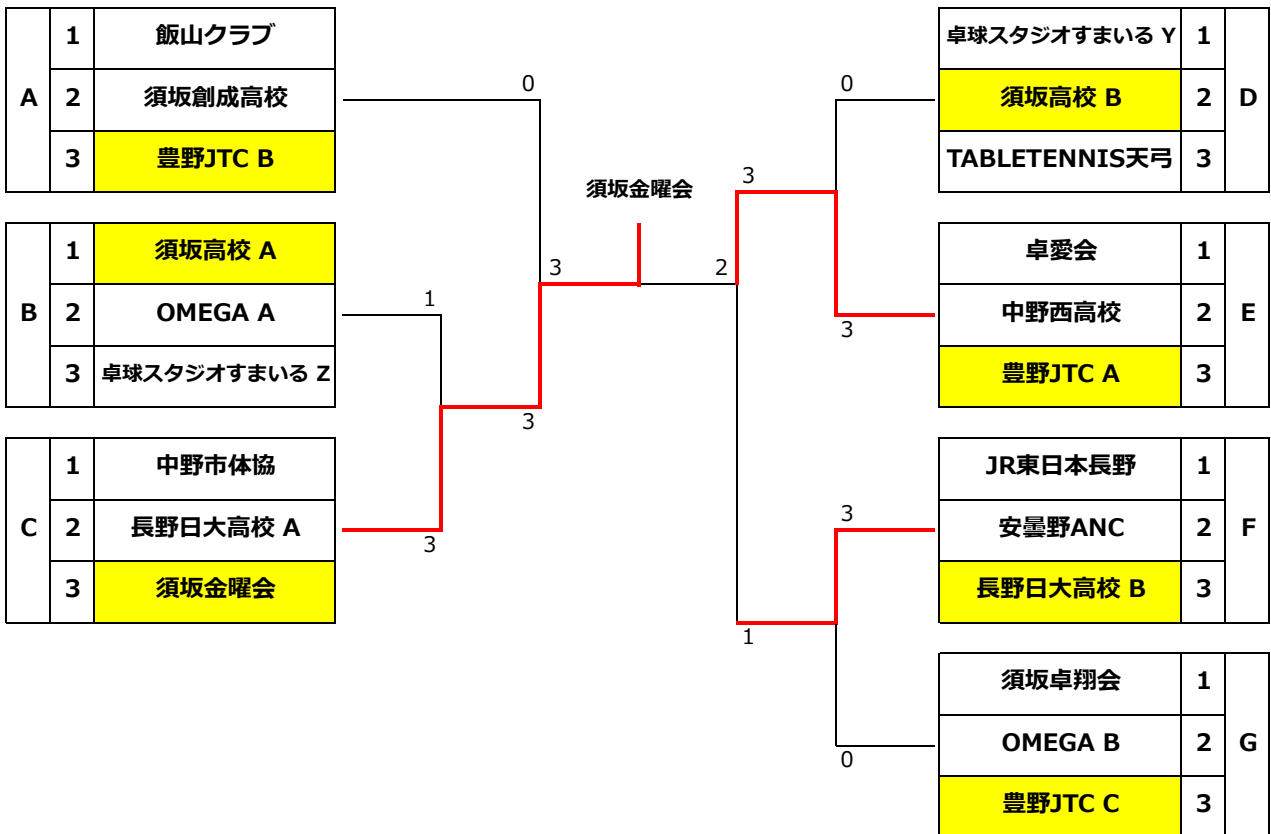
| A | 1 | 飯山クラブ |
|---|---|---|
| | 2 | 須坂創成高校 |
| | 3 | 豊野JTC B |

| B | 1 | 須坂高校 A |
|---|---|---|
| | 2 | OMEGA A |
| | 3 | 卓球スタジオすまいる Z |

| C | 1 | 中野市体協 |
|---|---|---|
| | 2 | 長野日大高校 A |
| | 3 | 須坂金曜会 |

0
須坂金曜会
3
1
3
3
2
3
0
3
3
1
0

| 卓球スタジオすまいる Y | 1 | D |
|---|---|---|
| 須坂高校 B | 2 | |
| TABLETENNIS天弓 | 3 | |

| 卓愛会 | 1 | E |
|---|---|---|
| 中野西高校 | 2 | |
| 豊野JTC A | 3 | |

| JR東日本長野 | 1 | F |
|---|---|---|
| 安曇野ANC | 2 | |
| 長野日大高校 B | 3 | |

| 須坂卓翔会 | 1 | G |
|---|---|---|
| OMEGA B | 2 | |
| 豊野JTC C | 3 | |